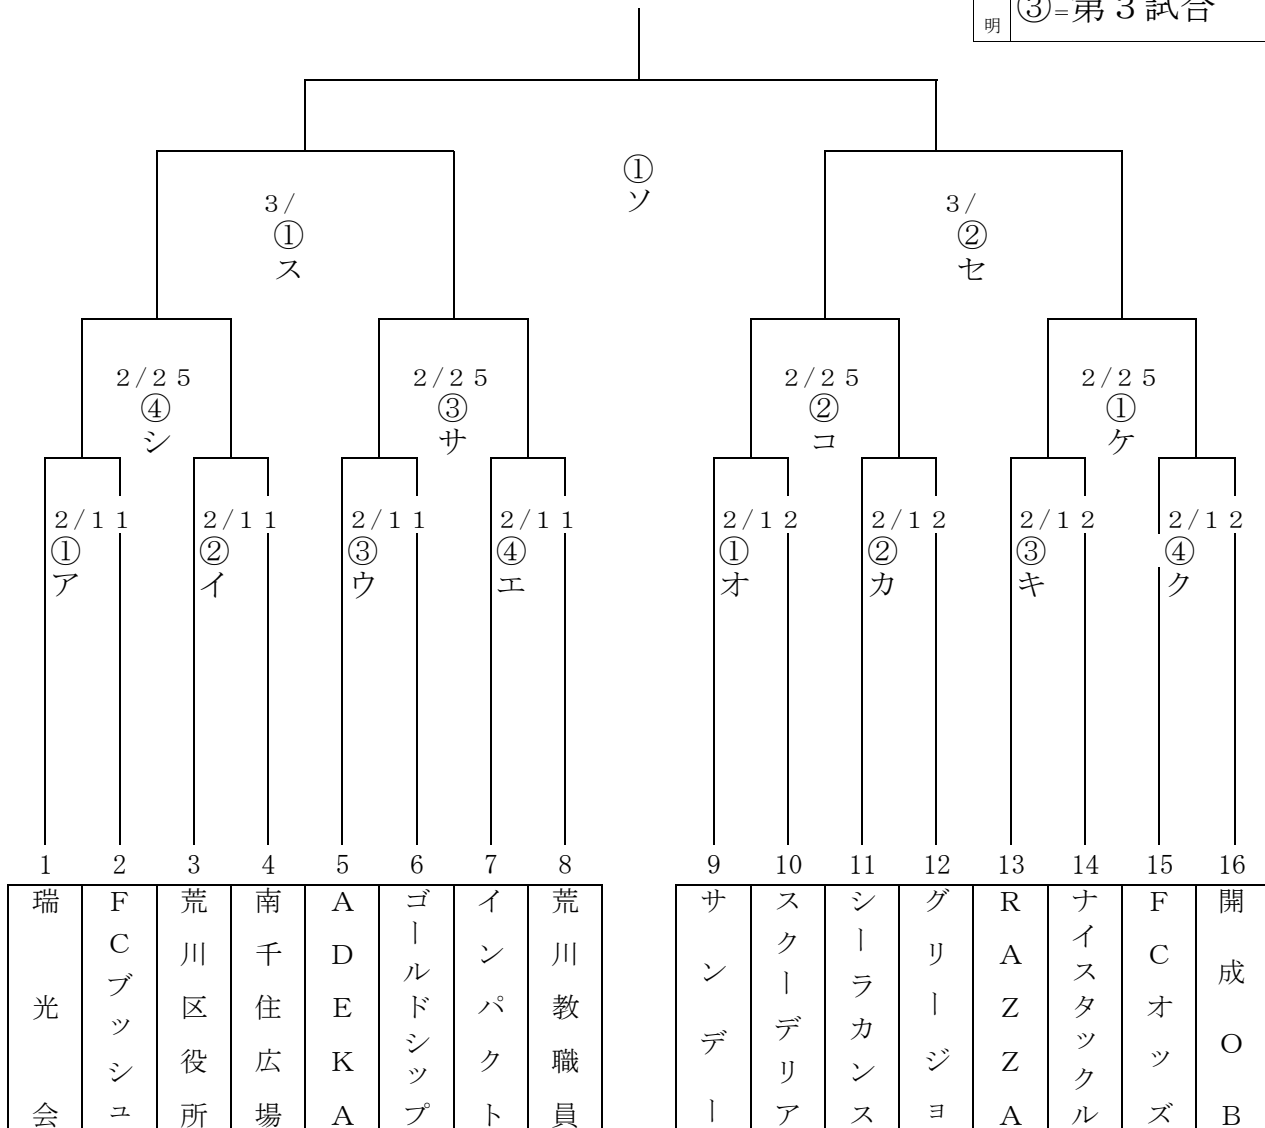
明 ③=第３試合

①
ソ

3/
①
ス

3/
②
セ

2/25
④
シ

2/25
③
サ

2/25
②
コ

2/25
①
ケ

2/11
①
ア

2/11
②
イ

2/11
③
ウ

2/11
④
エ

2/12
①
オ

2/12
②
カ

2/12
③
キ

2/12
④
ク

| 1 | 2 | 3 | 4 | 5 | 6 | 7 | 8 |
|---|---|---|---|---|---|---|---|
| 瑞光会 | FCブッシュ | 荒川区役所 | 南千住広場 | ADEKA | ゴールドシップ | インパクト | 荒川教職員 |

| 9 | 10 | 11 | 12 | 13 | 14 | 15 | 16 |
|---|---|---|---|---|---|---|---|
| サンデー | スクーデリア | シーラカンス | グリージョ | RAZZA | ナイスタックル | FCオッズ | 開成OB |